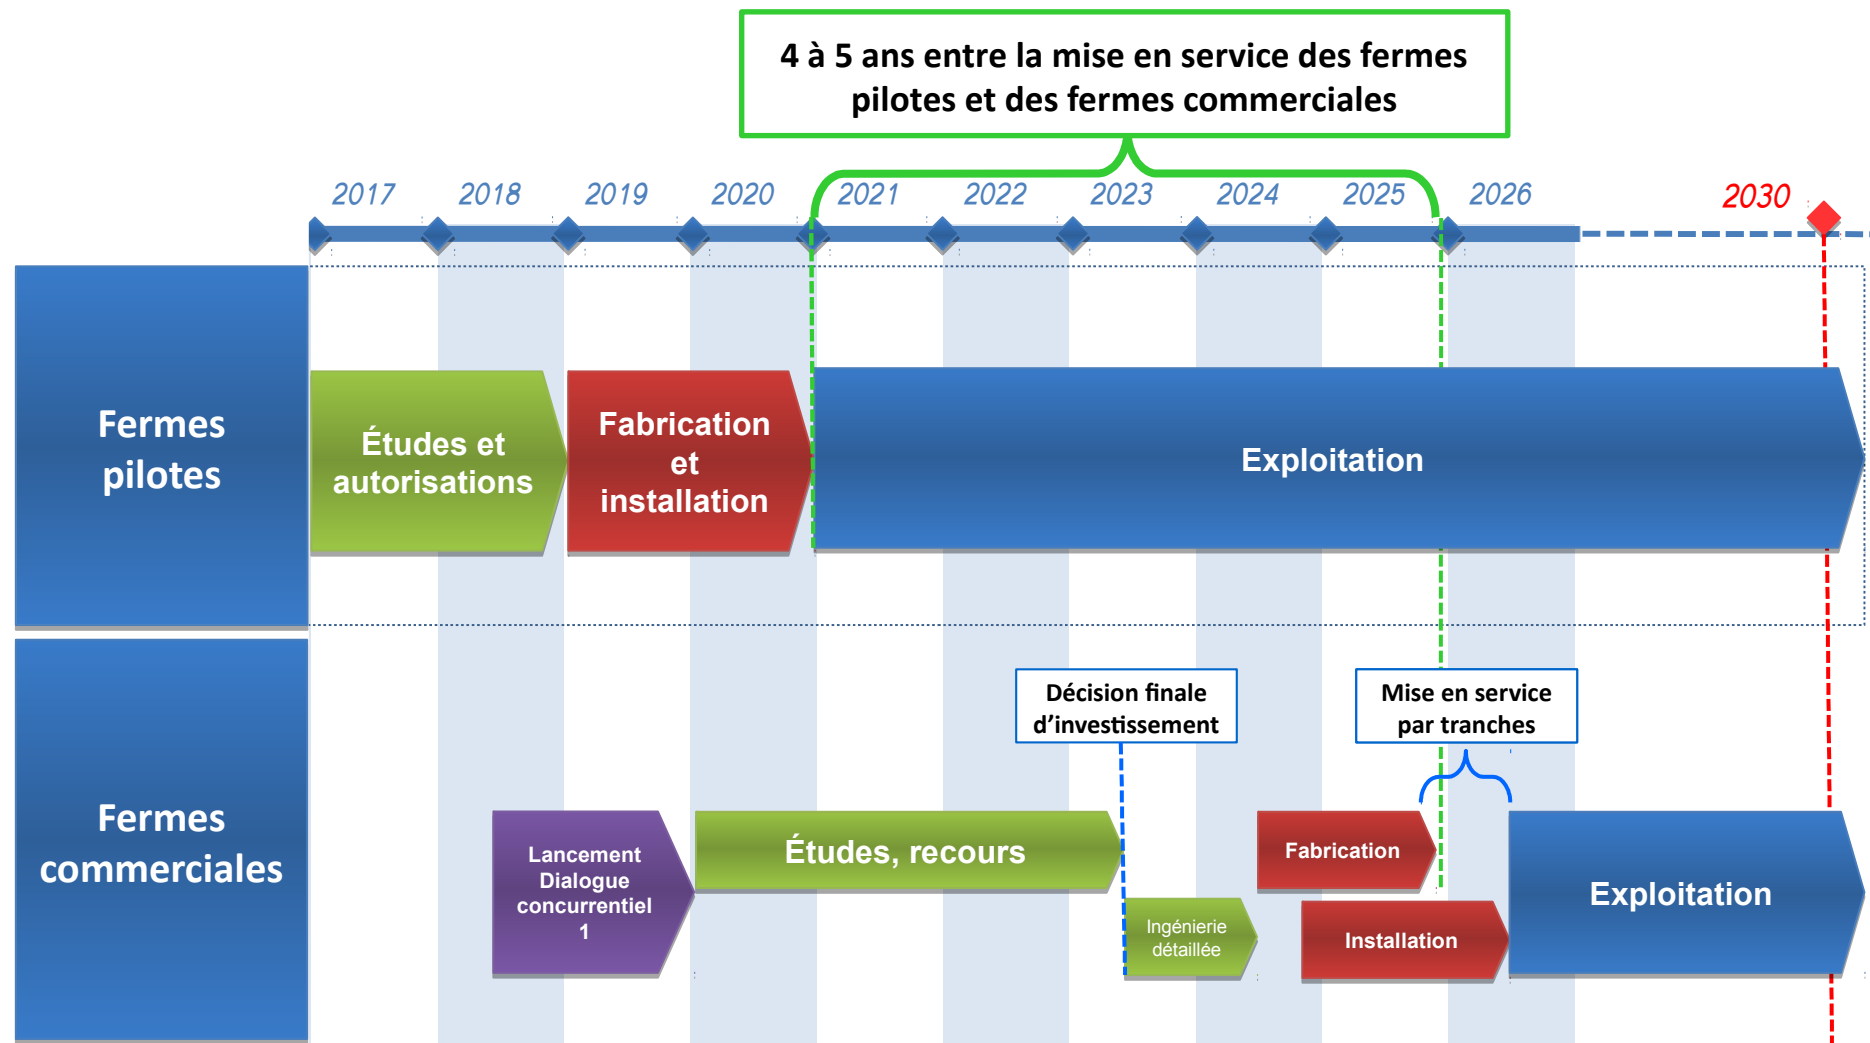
4 à 5 ans entre la mise en service des fermes pilotes et des fermes commerciales

2017 2018 2019 2020 2021 2022 2023 2024 2025 2026 2030

Fermes pilotes

Études et autorisations

Fabrication et installation

Exploitation

Fermes commerciales

Décision finale d'investissement

Mise en service par tranches

Lancement Dialogue concurrentiel 1

Études, recours

Fabrication

Ingénierie détaillée

Installation

Exploitation